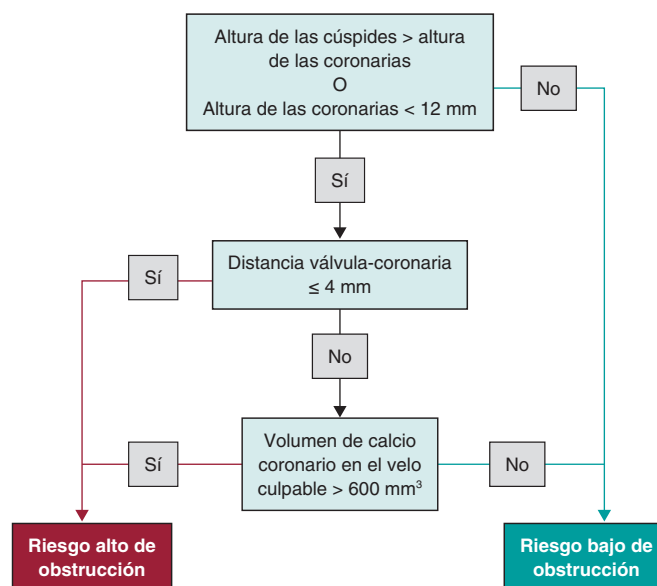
Altura de las cúspides > altura de las coronarias
O
Altura de las coronarias < 12 mm

No

Sí

Distancia válvula-coronaria ≤ 4 mm

Sí

No

Volumen de calcio coronario en el velo culpable > 600 mm$^3$

Sí

No

Riesgo alto de obstrucción

Riesgo bajo de obstrucción